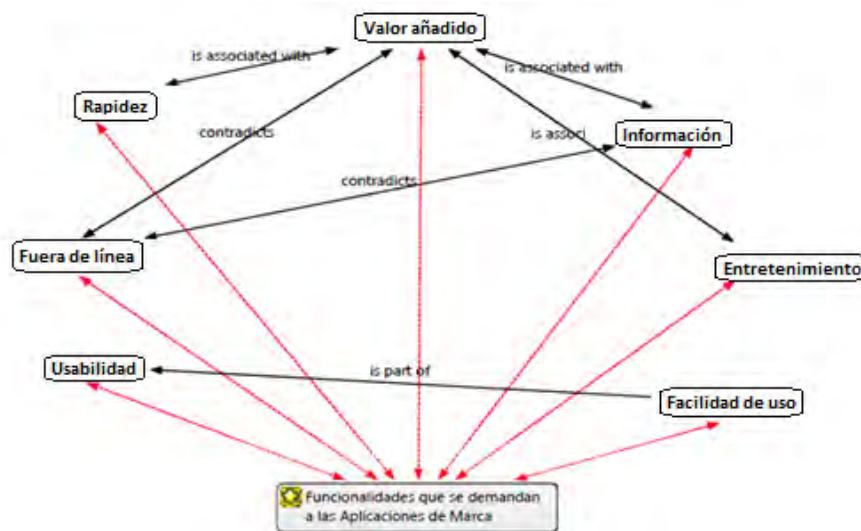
Valor añadido

is associated with

is associated with

Rapidez

contradicts

is associ

Información

contradicts

Fuera de línea

Entretenimiento

Usabilidad

is part of

Facilidad de uso

Funcionalidades que se demandan a las Aplicaciones de Marca